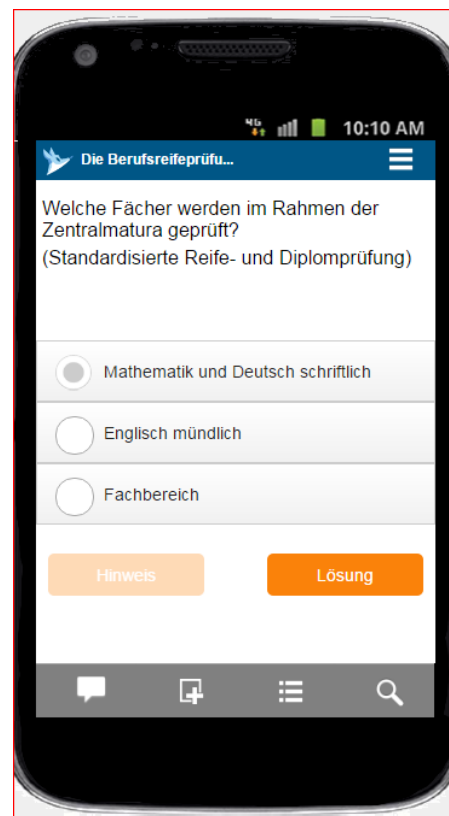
4G 10:10 AM

Die Berufsreifeprüfu...

Welche Fächer werden im Rahmen der Zentralmatura geprüft?
(Standardisierte Reife- und Diplomprüfung)

Mathematik und Deutsch schriftlich

Englisch mündlich

Fachbereich

Hinweis

Lösung